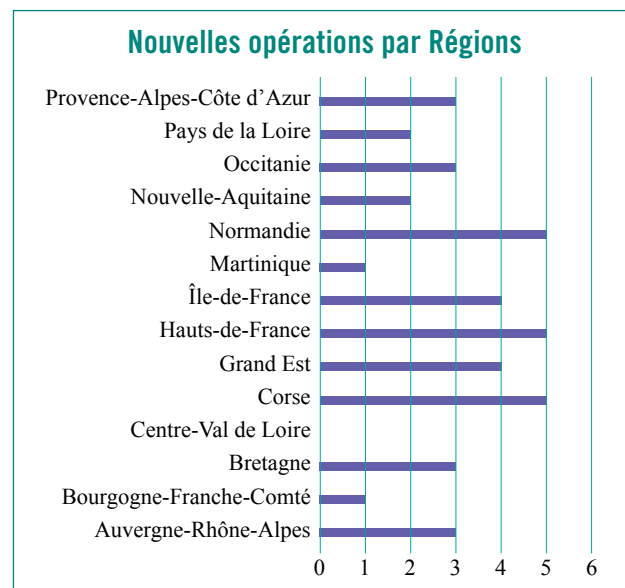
Nouvelles opérations par Régions

Provence-Alpes-Côte d'Azur
Pays de la Loire
Occitanie
Nouvelle-Aquitaine
Normandie
Martinique
Île-de-France
Hauts-de-France
Grand Est
Corse
Centre-Val de Loire
Bretagne
Bourgogne-Franche-Comté
Auvergne-Rhône-Alpes

0 1 2 3 4 5 6